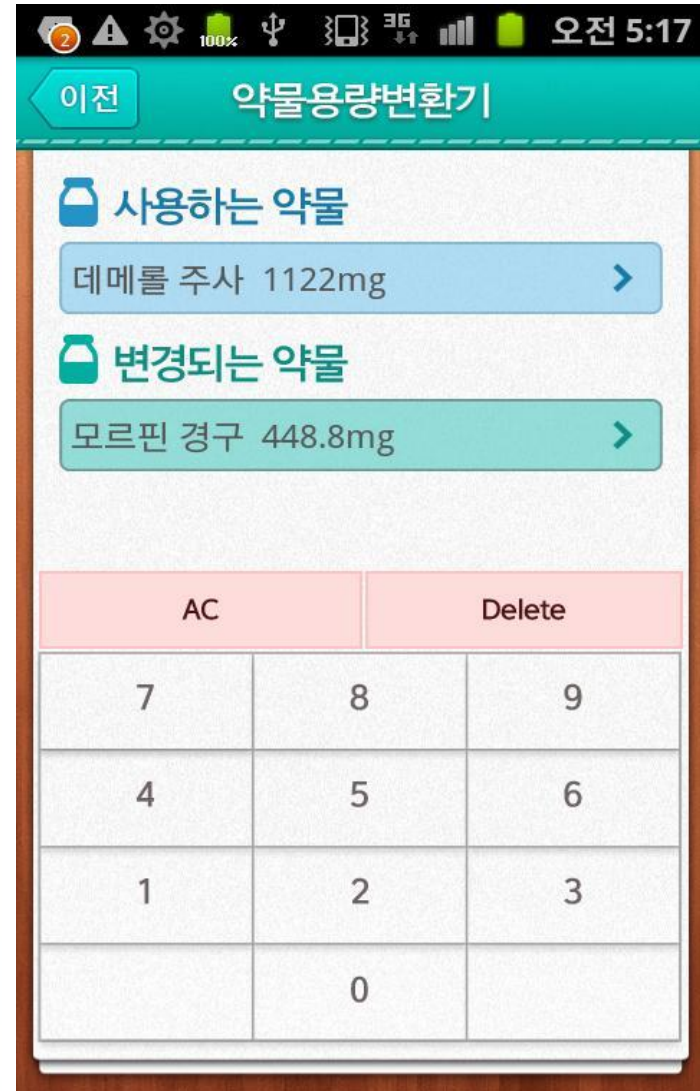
2 100% 3G 오전 5:17

이전 약물용량변환기

사용하는 약물

데메롤 주사 1122mg

변경되는 약물

모르핀 경구 448.8mg

| AC | Delete |
|---|---|

| 7 | 8 | 9 |
|---|---|---|
| 4 | 5 | 6 |
| 1 | 2 | 3 |
| | 0 | |